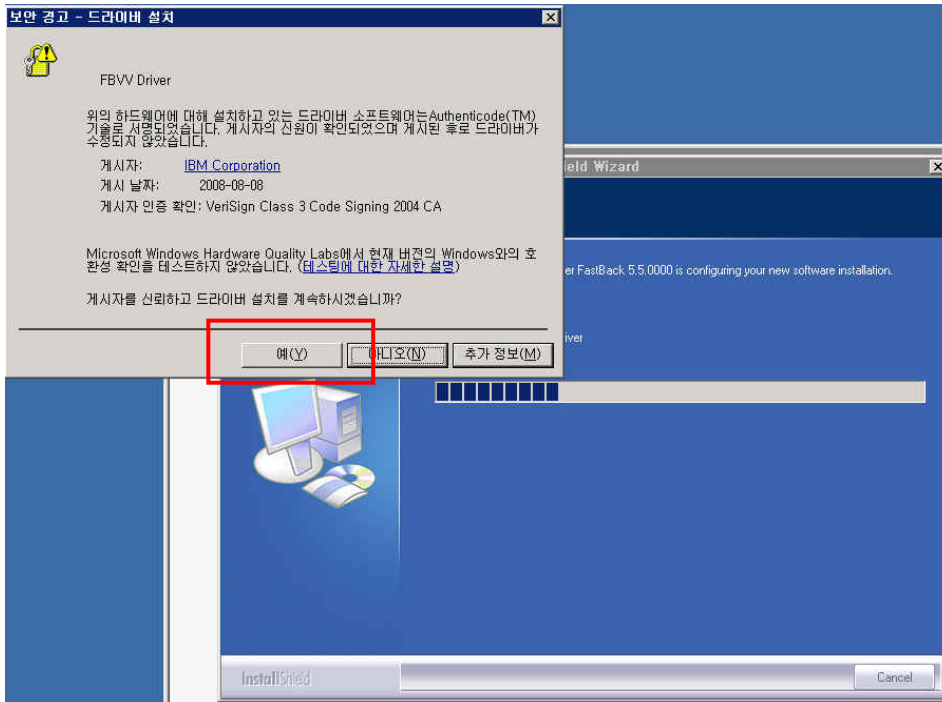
보안 경고 - 드라이버 설치

FBVV Driver

위의 하드웨어에 대해 설치하고 있는 드라이버 소프트웨어는Authenticode(TM) 기술로 서명되었습니다. 게시자의 신원이 확인되었으며 게시된 후로 드라이버가 수정되지 않았습니다.

게시자: IBM Corporation
게시 날짜: 2008-08-08
게시자 인증 확인: VeriSign Class 3 Code Signing 2004 CA

Microsoft Windows Hardware Quality Labs에서 현재 버전의 Windows와의 호환성 확인을 테스트하지 않았습니다. (테스팅에 대한 자세한 설명)

게시자를 신뢰하고 드라이버 설치를 계속하시겠습니까?

예(Y) 아니오(N) 추가 정보(M)

ield Wizard

er FastBack 5.5.0000 is configuring your new software installation.

iver

InstallShield

Cancel